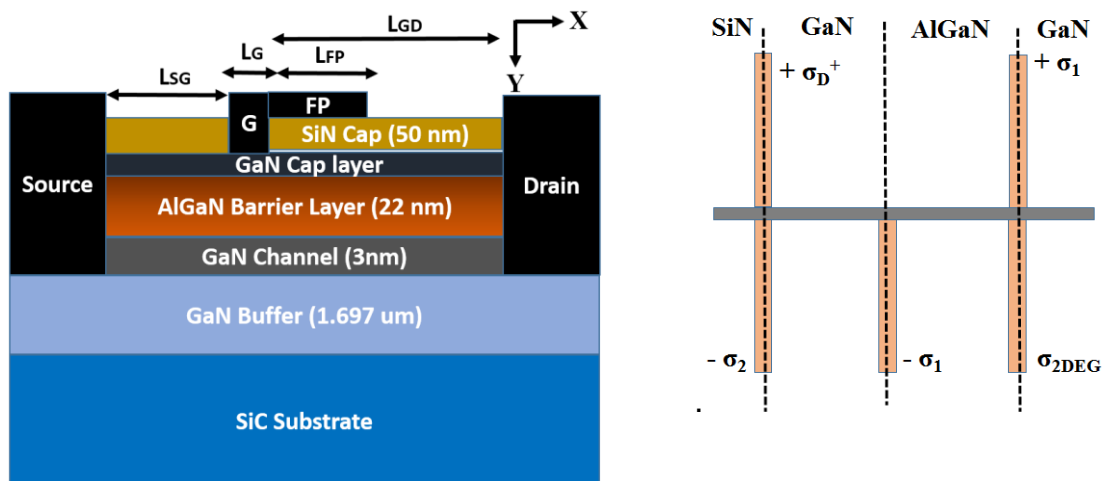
LGD
X
LG
LSG
LFP
Y
FP
G
SiN Cap (50 nm)
GaN Cap layer
Source
Drain
AlGaN Barrier Layer (22 nm)
GaN Channel (3nm)
GaN Buffer (1.697 um)
SiC Substrate

SiN GaN AlGaN GaN
$+ \sigma_D^+$
$+ \sigma_1$
$- \sigma_2$
$- \sigma_1$
$\sigma_{2DEG}$